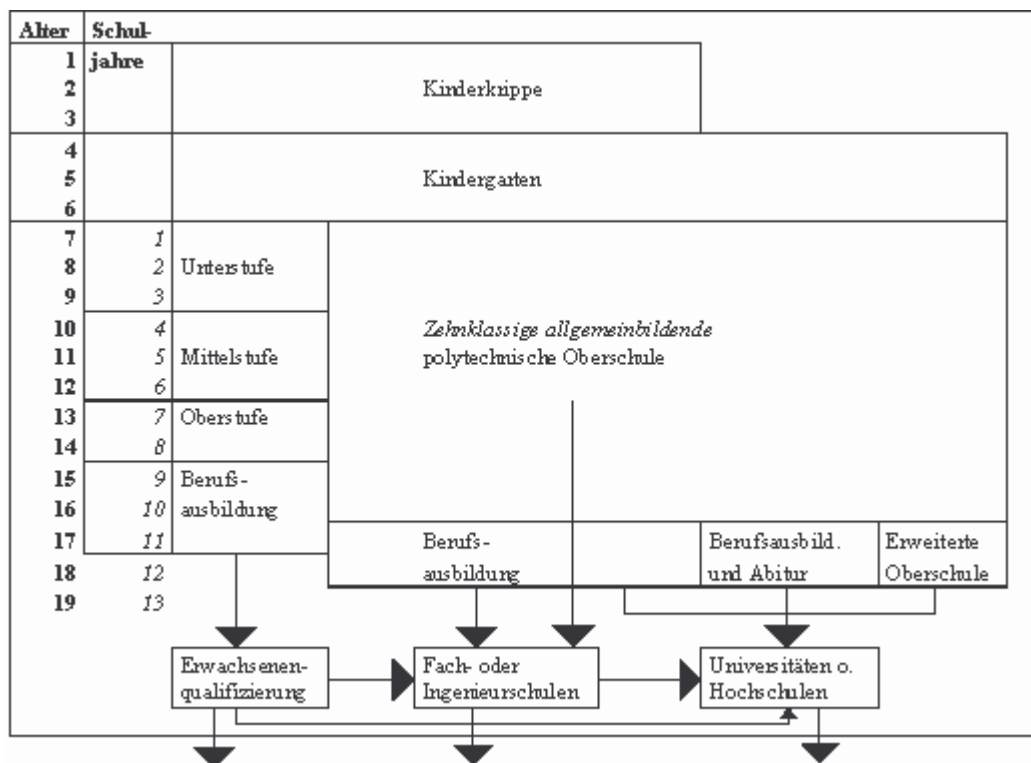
| Alter | Schuljahre | | |
|---|---|---|---|
| 1 | | Kinderkrippe | |
| 2 | | | |
| 3 | | | |
| 4 | | Kindergarten | |
| 5 | | | |
| 6 | | | |
| 7 | 1 | Unterstufe | Zehnklassige allgemeinbildende polytechnische Oberschule |
| 8 | 2 | | |
| 9 | 3 | | |
| 10 | 4 | Mittelstufe | |
| 11 | 5 | | |
| 12 | 6 | | |
| 13 | 7 | Oberstufe | |
| 14 | 8 | | |
| 15 | 9 | Berufsausbildung | |
| 16 | 10 | | |
| 17 | 11 | | Berufsausbildung / Berufsausbild. und Abitur / Erweiterte Oberschule |
| 18 | 12 | | |
| 19 | 13 | | |

Erwachsenenqualifizierung

Fach- oder Ingenieurschulen

Universitäten o. Hochschulen